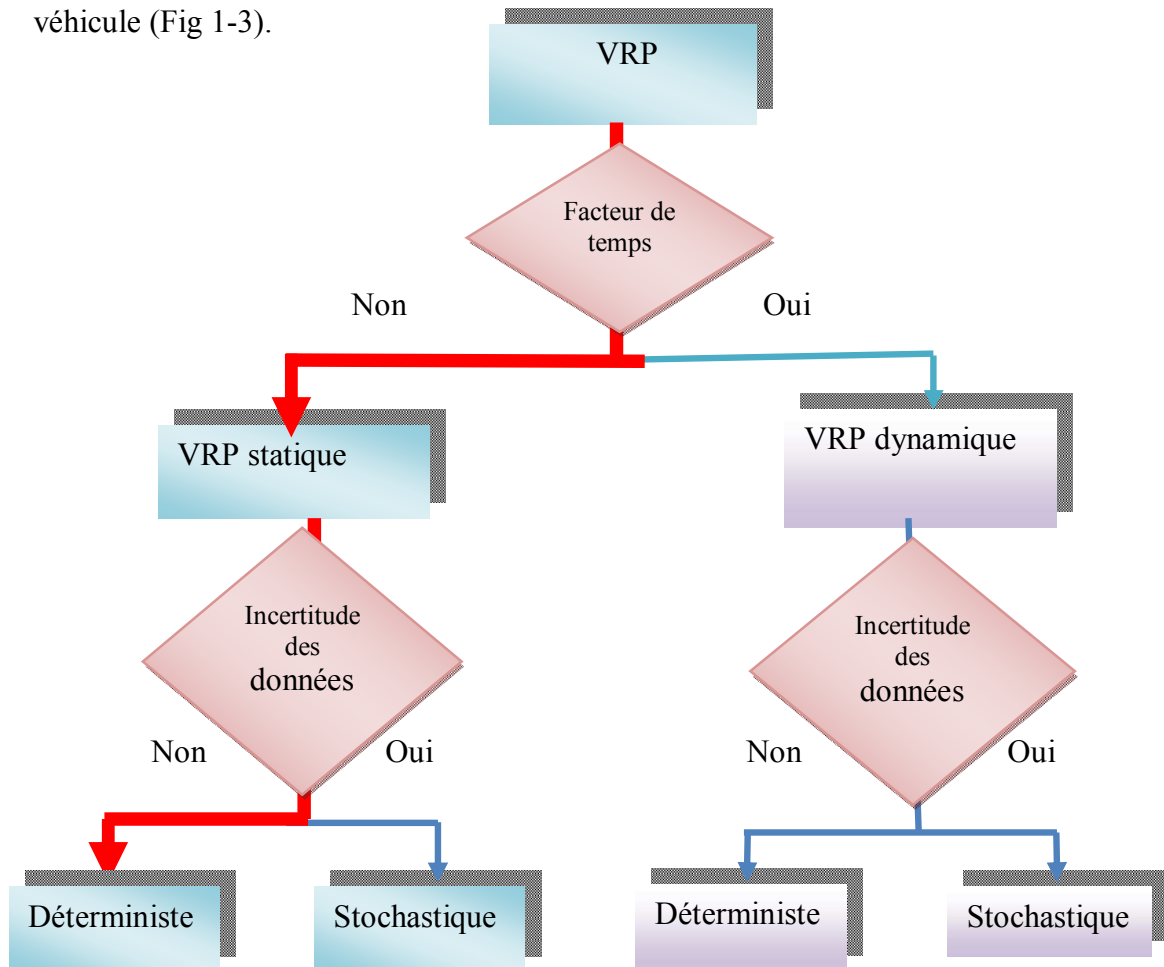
véhicule (Fig 1-3).

VRP

Facteur de temps

Non

Oui

VRP statique

VRP dynamique

Incertitude des données

Non

Oui

Incertitude des données

Non

Oui

Déterministe

Stochastique

Déterministe

Stochastique